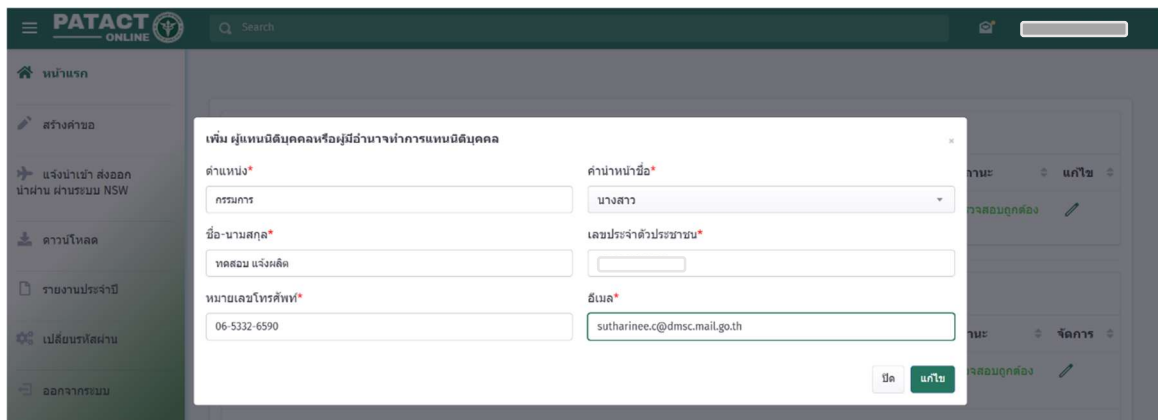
PATACT ONLINE

Search

หน้าแรก

สร้างคำขอ

แจ้งนำเข้า ส่งออก นำผ่าน ผ่านระบบ NSW

ดาวน์โหลด

รายงานประจำปี

เปลี่ยนรหัสผ่าน

ออกจากระบบ

เพิ่ม ผู้แทนนิติบุคคลหรือผู้มีอำนาจทำการแทนนิติบุคคล

×

ตำแหน่ง*

กรรมการ

คำนำหน้าชื่อ*

นางสาว

ชื่อ-นามสกุล*

ทดสอบ แจ้งผลิต

เลขประจำตัวประชาชน*

หมายเลขโทรศัพท์*

06-5332-6590

อีเมล*

sutharinee.c@dmsc.mail.go.th

ปิด

แก้ไข

านะ

แก้ไข

รวจสอบถูกต้อง

านะ

จัดการ

รวจสอบถูกต้อง